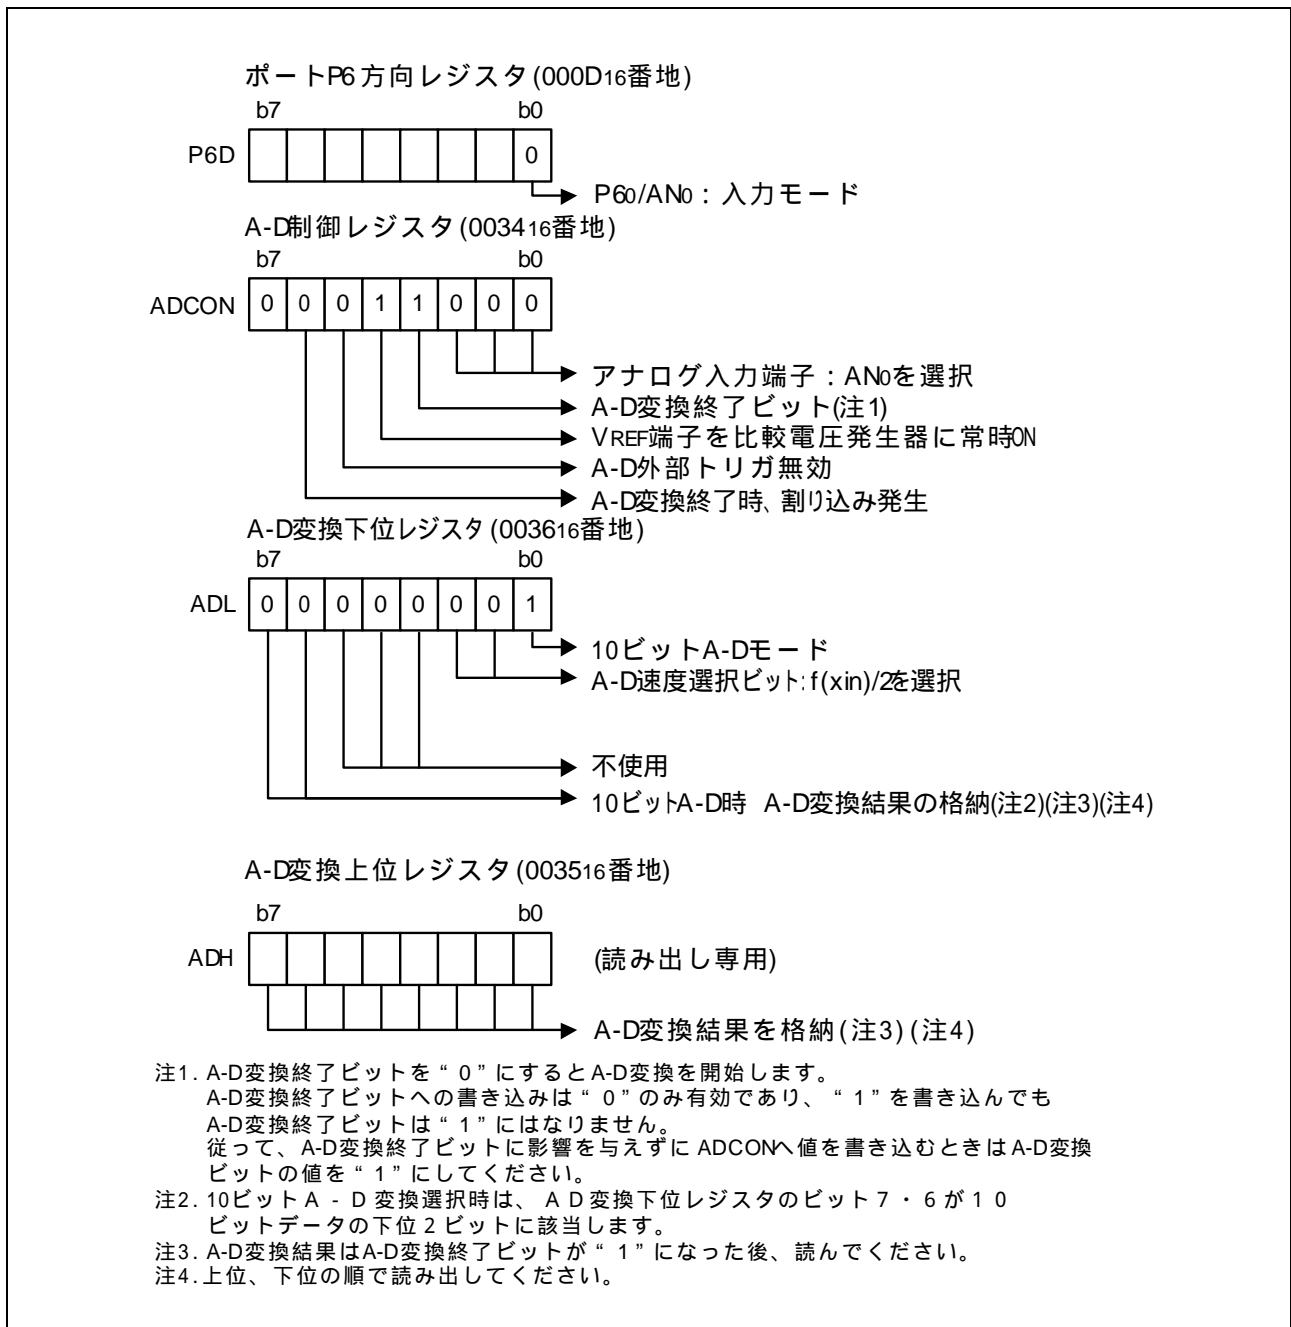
ポートP6方向レジスタ(000D$_{16}$番地)

b7 b0

P6D

| | | | | | | | 0 |
|---|---|---|---|---|---|---|---|

P6$_0$/AN$_0$：入力モード

A-D制御レジスタ(0034$_{16}$番地)

b7 b0

ADCON

| 0 | 0 | 0 | 1 | 1 | 0 | 0 | 0 |
|---|---|---|---|---|---|---|---|

アナログ入力端子：AN$_0$を選択

A-D変換終了ビット(注1)

V$_{REF}$端子を比較電圧発生器に常時ON

A-D外部トリガ無効

A-D変換終了時、割り込み発生

A-D変換下位レジスタ(0036$_{16}$番地)

b7 b0

ADL

| 0 | 0 | 0 | 0 | 0 | 0 | 0 | 1 |
|---|---|---|---|---|---|---|---|

10ビットA-Dモード

A-D速度選択ビット: f(xin)/2を選択

不使用

10ビットA-D時 A-D変換結果の格納(注2)(注3)(注4)

A-D変換上位レジスタ(0035$_{16}$番地)

b7 b0

ADH

| | | | | | | | |
|---|---|---|---|---|---|---|---|

(読み出し専用)

A-D変換結果を格納(注3)(注4)

注1. A-D変換終了ビットを"0"にするとA-D変換を開始します。
A-D変換終了ビットへの書き込みは"0"のみ有効であり、"1"を書き込んでも A-D変換終了ビットは"1"にはなりません。
従って、A-D変換終了ビットに影響を与えずに ADCONへ値を書き込むときはA-D変換ビットの値を"1"にしてください。
注2. 10ビットA-D変換選択時は、AD変換下位レジスタのビット7・6が10ビットデータの下位2ビットに該当します。
注3. A-D変換結果はA-D変換終了ビットが"1"になった後、読んでください。
注4. 上位、下位の順で読み出してください。